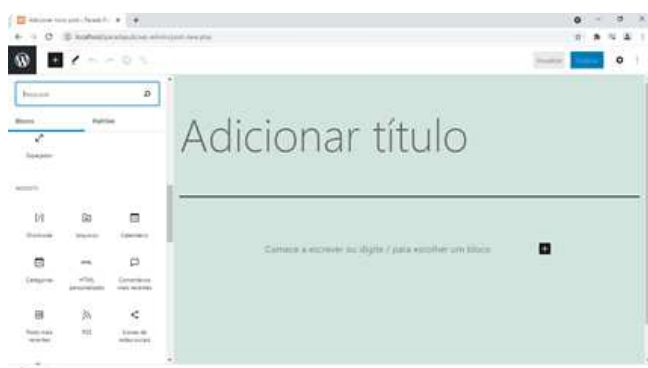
Adicionar novo post ‹ Paraíso Fi... ×

localhost/paraisofiscal/wp-admin/post-new.php

Pesquisar

Blocos

Padrões

Espaçador

WIDGETS

Shortcode

Arquivos

Calendário

Categorias

HTML personalizado

Comentários mais recentes

Posts mais recentes

RSS

Ícones de redes sociais

Visualizar

Publicar

Adicionar título

Comece a escrever ou digite / para escolher um bloco